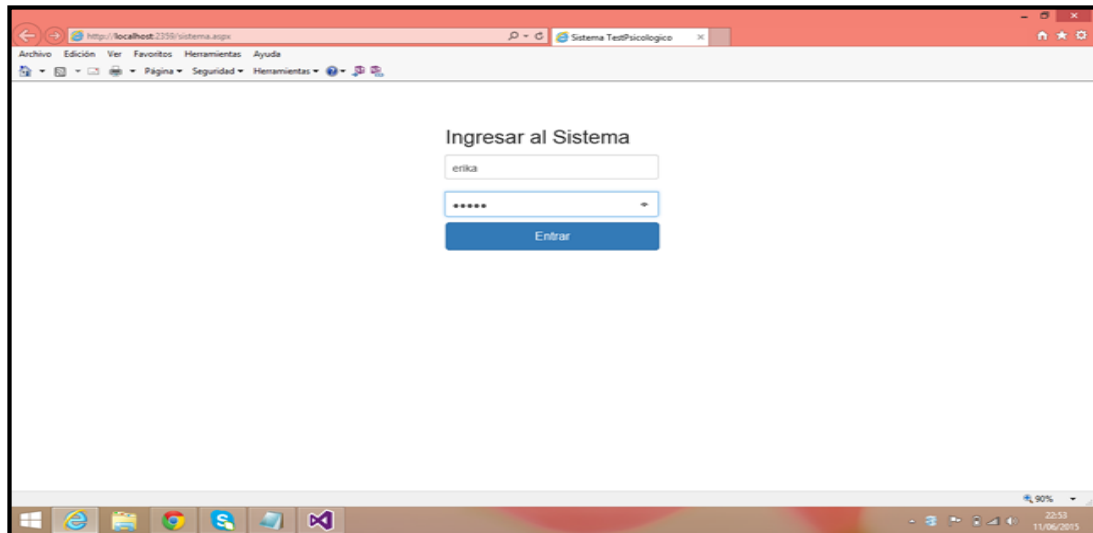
http://localhost:2359/sistema.aspx

Sistema TestPsicologico

Archivo Edición Ver Favoritos Herramientas Ayuda

Página ▾ Seguridad ▾ Herramientas ▾

Ingresar al Sistema

erika

•••••

Entrar

90%

22:53
11/06/2015